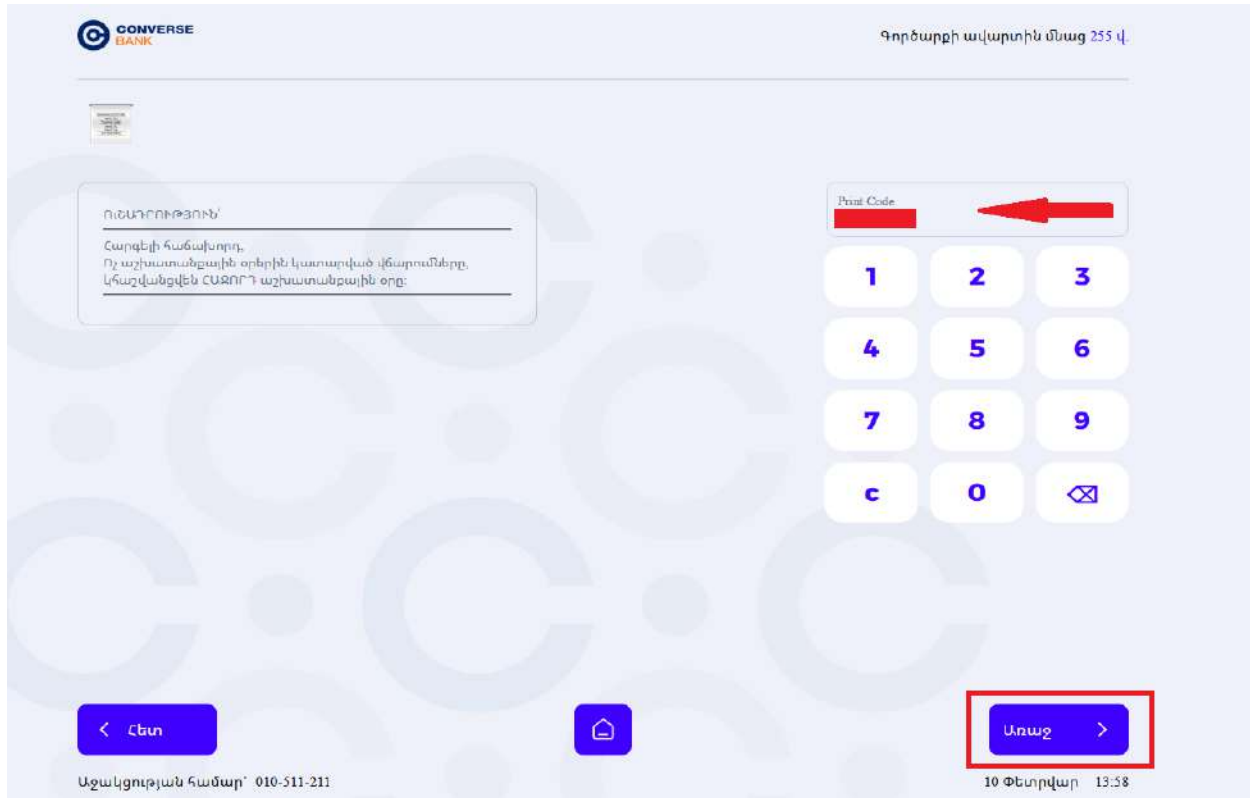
CONVERSE BANK

Գործարքի ավարտին մնաց 255 վ.

ՈՒՇԱԴՐՈՒԹՅՈՒՆ՝

Հարգելի հաճախորդ,
Ոչ աշխատանքային օրերին կատարված վճարումները,
կհաշվանցվեն ՀԱՋՈՐԴ աշխատանքային օրը:

Print Code

1 2 3
4 5 6
7 8 9
C 0 ⌫

Հետ

Առաջ

Աջակցության համար՝ 010-511-211

10 Փետրվար 13:58